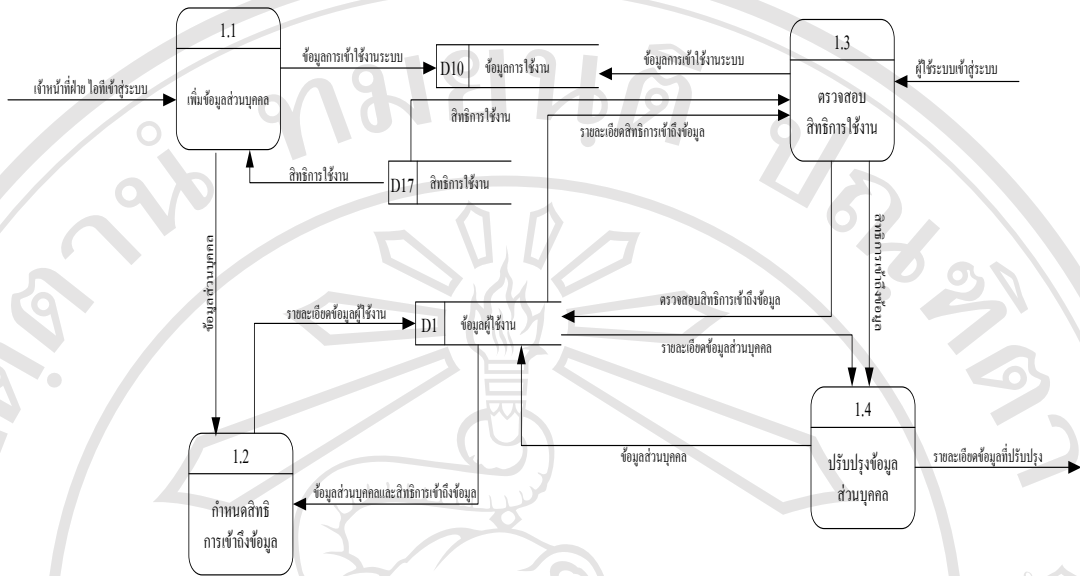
1.1

เพิ่มข้อมูลส่วนบุคคล

เจ้าหน้าที่ฝ่าย ไอทีเข้าสู่ระบบ

ข้อมูลการเข้าใช้งานระบบ

D10 ข้อมูลการใช้งาน

ข้อมูลการเข้าใช้งานระบบ

1.3

ตรวจสอบ สิทธิการใช้งาน

ผู้ใช้ระบบเข้าสู่ระบบ

สิทธิการใช้งาน

รายละเอียดสิทธิการเข้าถึงข้อมูล

สิทธิการใช้งาน

D17 สิทธิการใช้งาน

ข้อมูลส่วนบุคคล

สิทธิการเข้าถึงข้อมูล

รายละเอียดข้อมูลผู้ใช้งาน

D1 ข้อมูลผู้ใช้งาน

ตรวจสอบสิทธิการเข้าถึงข้อมูล

รายละเอียดข้อมูลส่วนบุคคล

1.4

ปรับปรุงข้อมูล ส่วนบุคคล

รายละเอียดข้อมูลที่ปรับปรุง

ข้อมูลส่วนบุคคล

1.2

กำหนดสิทธิ การเข้าถึงข้อมูล

ข้อมูลส่วนบุคคลและสิทธิการเข้าถึงข้อมูล